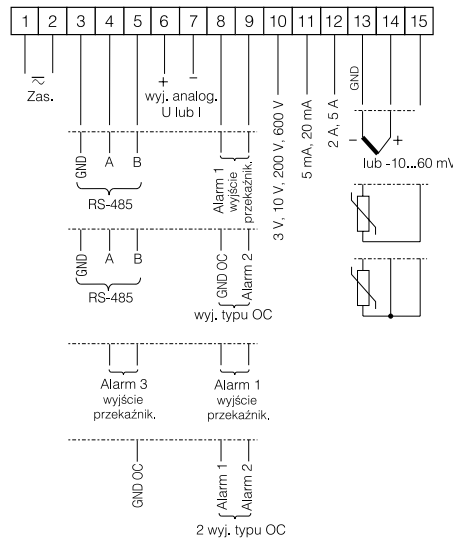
1 2 3 4 5 6 7 8 9 10 11 12 13 14 15

$\sim$
Zas.

+ −
wyj. analog.
U lub I

GND A B
RS-485

Alarm 1
wyjście
przekaźnik.

3 V, 10 V, 200 V, 600 V

5 mA, 20 mA

2 A, 5 A

GND

− +
lub -10...60 mV

GND A B
RS-485

GND OC Alarm 2
wyj. typu OC

Alarm 3
wyjście
przekaźnik.

Alarm 1
wyjście
przekaźnik.

GND OC

Alarm 1 Alarm 2
2 wyj. typu OC